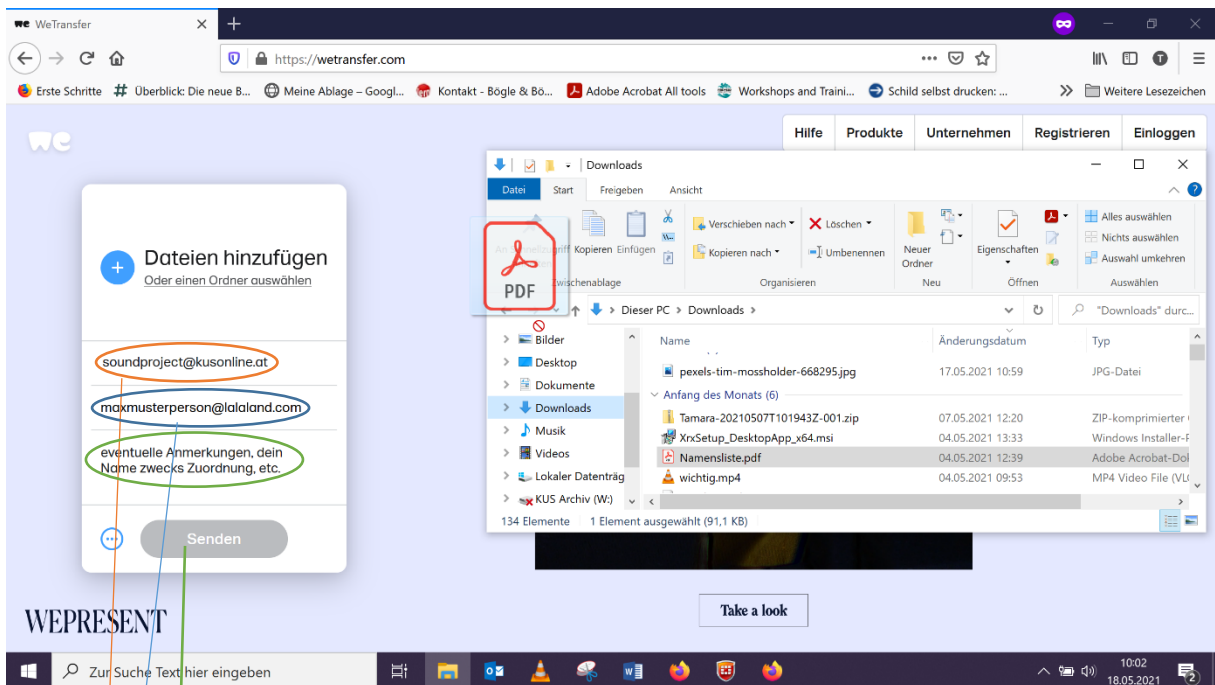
WeTransfer
https://wetransfer.com
Erste Schritte Überblick: Die neue B... Meine Ablage – Googl... Kontakt - Bögle & Bö... Adobe Acrobat All tools Workshops and Traini... Schild selbst drucken: ... Weitere Lesezeichen
Hilfe Produkte Unternehmen Registrieren Einloggen
Dateien hinzufügen
Oder einen Ordner auswählen
soundproject@kusonline.at
maxmusterperson@lalaland.com
eventuelle Anmerkungen, dein Name zwecks Zuordnung, etc.
Senden
WEPRESENT
Take a look
Downloads
Datei Start Freigeben Ansicht
Kopieren Einfügen
Zwischenablage
Verschieben nach Kopieren nach
Löschen Umbenennen
Organisieren
Neuer Ordner
Neu
Eigenschaften
Öffnen
Alles auswählen Nichts auswählen Auswahl umkehren
Auswählen
PDF
Dieser PC > Downloads >
"Downloads" durc...
Bilder
Desktop
Dokumente
Downloads
Musik
Videos
Lokaler Datenträg
KUS Archiv (W:)
| Name | Änderungsdatum | Typ |
|---|---|---|
| pexels-tim-mossholder-668295.jpg | 17.05.2021 10:59 | JPG-Datei |
| Anfang des Monats (6) | | |
| Tamara-20210507T101943Z-001.zip | 07.05.2021 12:20 | ZIP-komprimierter |
| XrxSetup_DesktopApp_x64.msi | 04.05.2021 13:33 | Windows Installer-P |
| Namensliste.pdf | 04.05.2021 12:39 | Adobe Acrobat-Dol |
| wichtig.mp4 | 04.05.2021 09:53 | MP4 Video File (VLC |
134 Elemente 1 Element ausgewählt (91,1 KB)
Zur Suche Text hier eingeben
10:02
18.05.2021